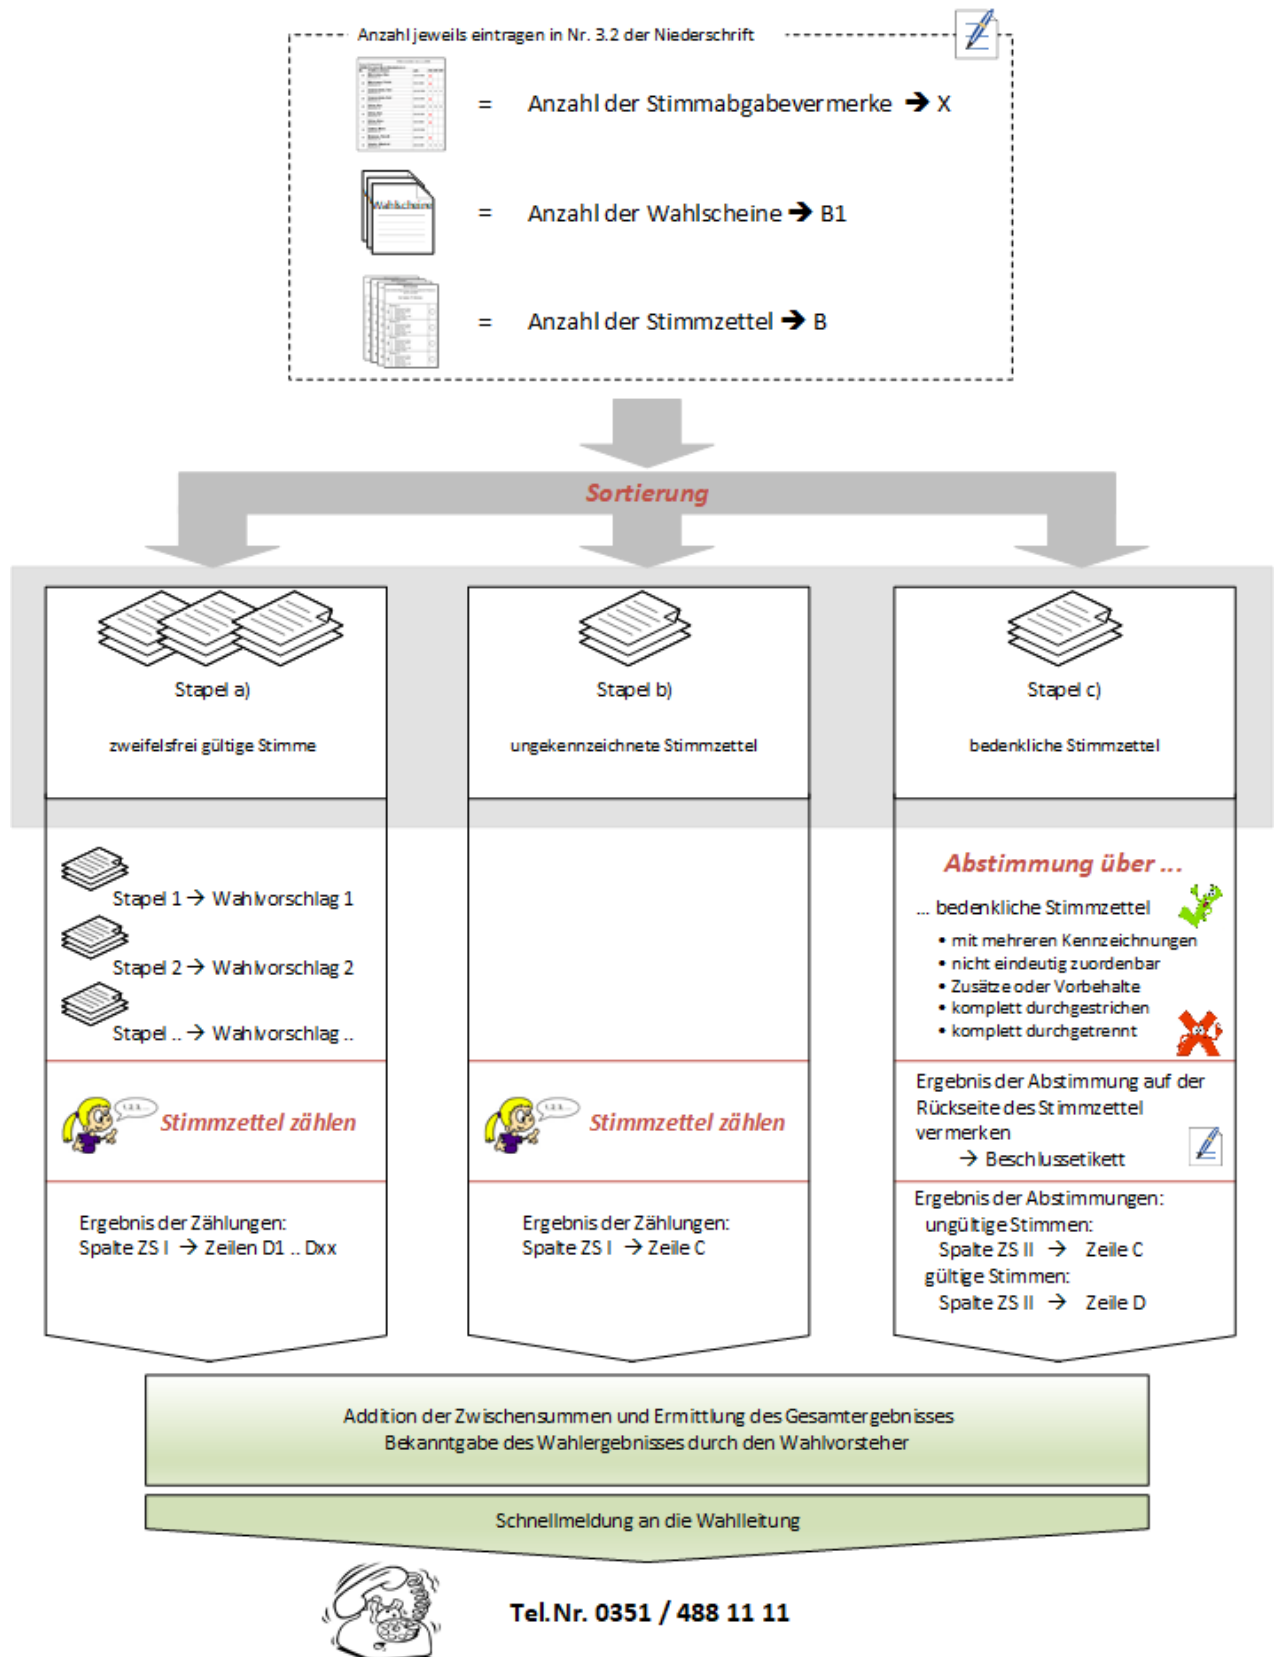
Anzahl jeweils eintragen in Nr. 3.2 der Niederschrift

= Anzahl der Stimmabgabevermerke → X

Wahlschein

= Anzahl der Wahlscheine → B1

= Anzahl der Stimmzettel → B

Sortierung

Stapel a)

zweifelsfrei gültige Stimme

Stapel 1 → Wahlvorschlag 1

Stapel 2 → Wahlvorschlag 2

Stapel .. → Wahlvorschlag ..

Stimmzettel zählen

Ergebnis der Zählungen:
Spalte ZS I → Zeilen D1 .. Dxx

Stapel b)

ungekennzeichnete Stimmzettel

Stimmzettel zählen

Ergebnis der Zählungen:
Spalte ZS I → Zeile C

Stapel c)

bedenkliche Stimmzettel

Abstimmung über ...

... bedenkliche Stimmzettel
• mit mehreren Kennzeichnungen
• nicht eindeutig zuordenbar
• Zusätze oder Vorbehalte
• komplett durchgestrichen
• komplett durchgetrennt

Ergebnis der Abstimmung auf der Rückseite des Stimmzettel vermerken
→ Beschlussetikett

Ergebnis der Abstimmungen:
ungültige Stimmen:
Spalte ZS II → Zeile C
gültige Stimmen:
Spalte ZS II → Zeile D

Addition der Zwischensummen und Ermittlung des Gesamtergebnisses
Bekanntgabe des Wahlergebnisses durch den Wahlvorsteher

Schnellmeldung an die Wahlleitung

Tel.Nr. 0351 / 488 11 11